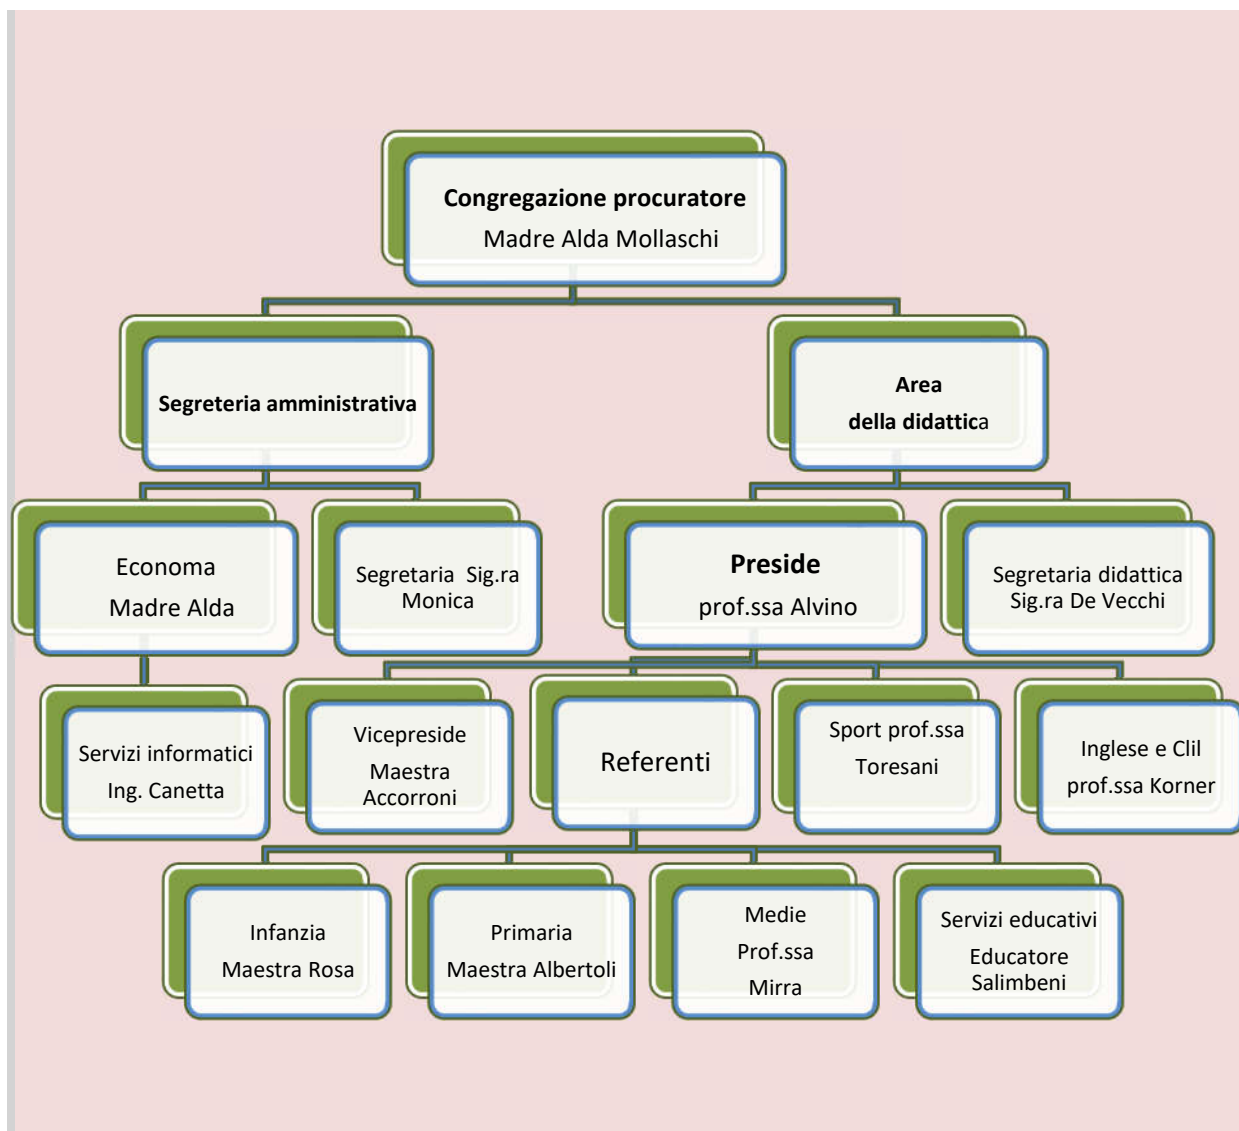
**Congregazione procuratore**
Madre Alda Mollaschi

**Segreteria amministrativa**

**Area della didattica**

Economa
Madre Alda

Segretaria Sig.ra Monica

**Preside**
prof.ssa Alvino

Segretaria didattica Sig.ra De Vecchi

Servizi informatici
Ing. Canetta

Vicepreside
Maestra Accorroni

Referenti

Sport prof.ssa Toresani

Inglese e Clil
prof.ssa Korner

Infanzia
Maestra Rosa

Primaria
Maestra Albertoli

Medie
Prof.ssa
Mirra

Servizi educativi
Educatore Salimbeni